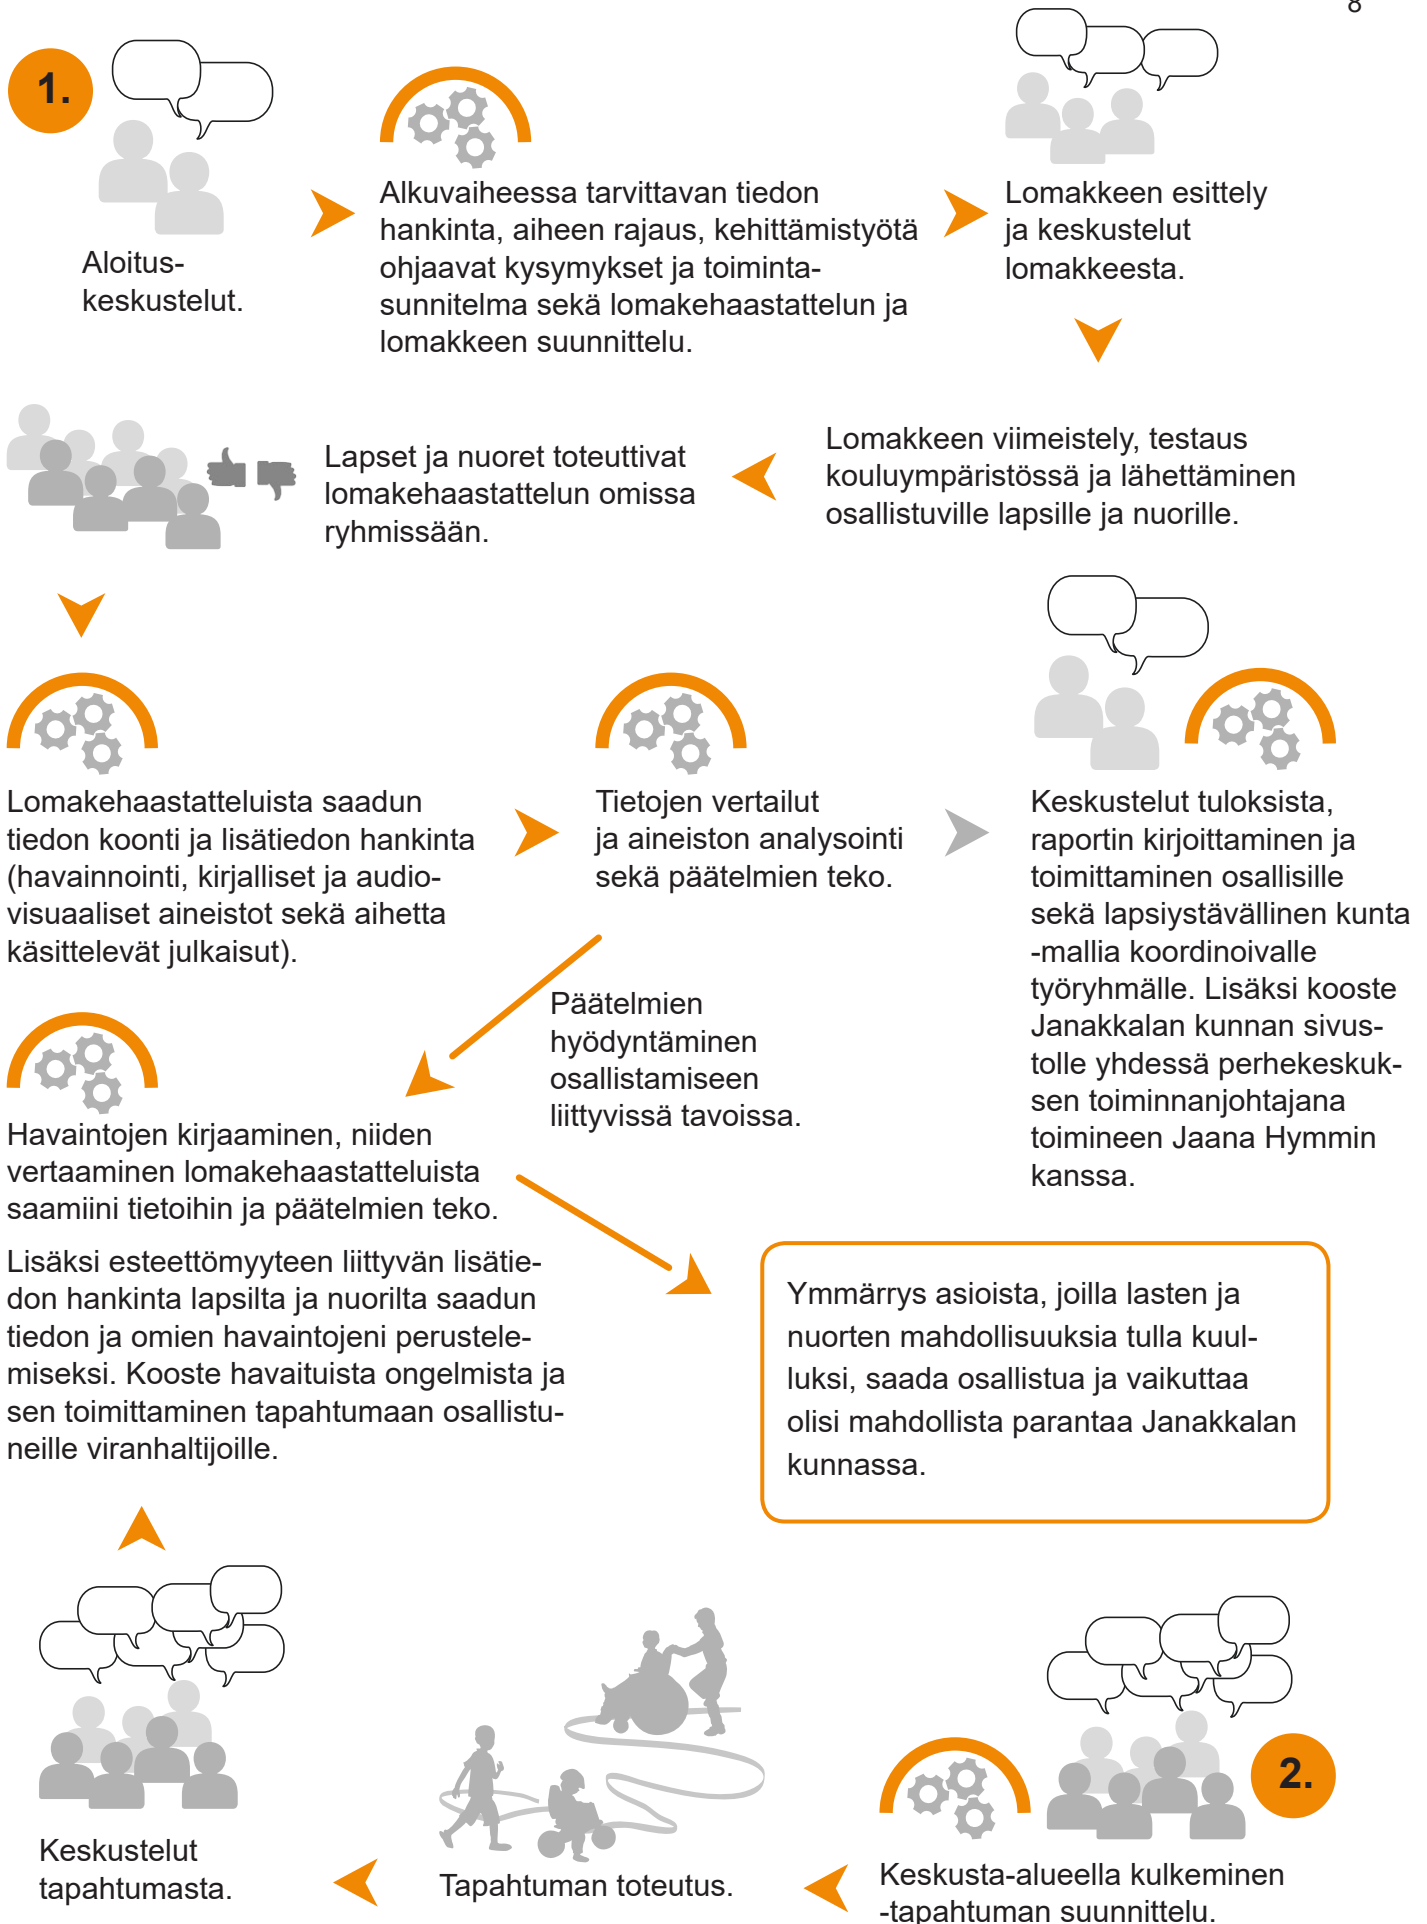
8

1.

Aloitus-keskustelut.

Alkuvaiheessa tarvittavan tiedon hankinta, aiheen rajaus, kehittämistyötä ohjaavat kysymykset ja toimintasunnitelma sekä lomakehaastattelun ja lomakkeen suunnittelu.

Lomakkeen esittely ja keskustelut lomakkeesta.

Lapset ja nuoret toteuttivat lomakehaastattelun omissa ryhmissään.

Lomakkeen viimeistely, testaus kouluympäristössä ja lähettäminen osallistuville lapsille ja nuorille.

Lomakehaastatteluista saadun tiedon koonti ja lisätiedon hankinta (havainnointi, kirjalliset ja audiovisuaaliset aineistot sekä aihetta käsittelevät julkaisut).

Tietojen vertailut ja aineiston analysointi sekä päätelmien teko.

Keskustelut tuloksista, raportin kirjoittaminen ja toimittaminen osallisille sekä lapsiystävällinen kunta -mallia koordinoivalle työryhmälle. Lisäksi kooste Janakkalan kunnan sivustolle yhdessä perhekeskuksen toiminnanjohtajana toimineen Jaana Hymmin kanssa.

Päätelmien hyödyntäminen osallistamiseen liittyvissä tavoissa.

Havaintojen kirjaaminen, niiden vertaaminen lomakehaastatteluista saamiini tietoihin ja päätelmien teko.

Lisäksi esteettömyyteen liittyvän lisätiedon hankinta lapsilta ja nuorilta saadun tiedon ja omien havaintojeni perustelemiseksi. Kooste havaituista ongelmista ja sen toimittaminen tapahtumaan osallistuneille viranhaltijoille.

Ymmärrys asioista, joilla lasten ja nuorten mahdollisuuksia tulla kuulluksi, saada osallistua ja vaikuttaa olisi mahdollista parantaa Janakkalan kunnassa.

2.

Keskustelut tapahtumasta.

Tapahtuman toteutus.

Keskusta-alueella kulkeminen -tapahtuman suunnittelu.